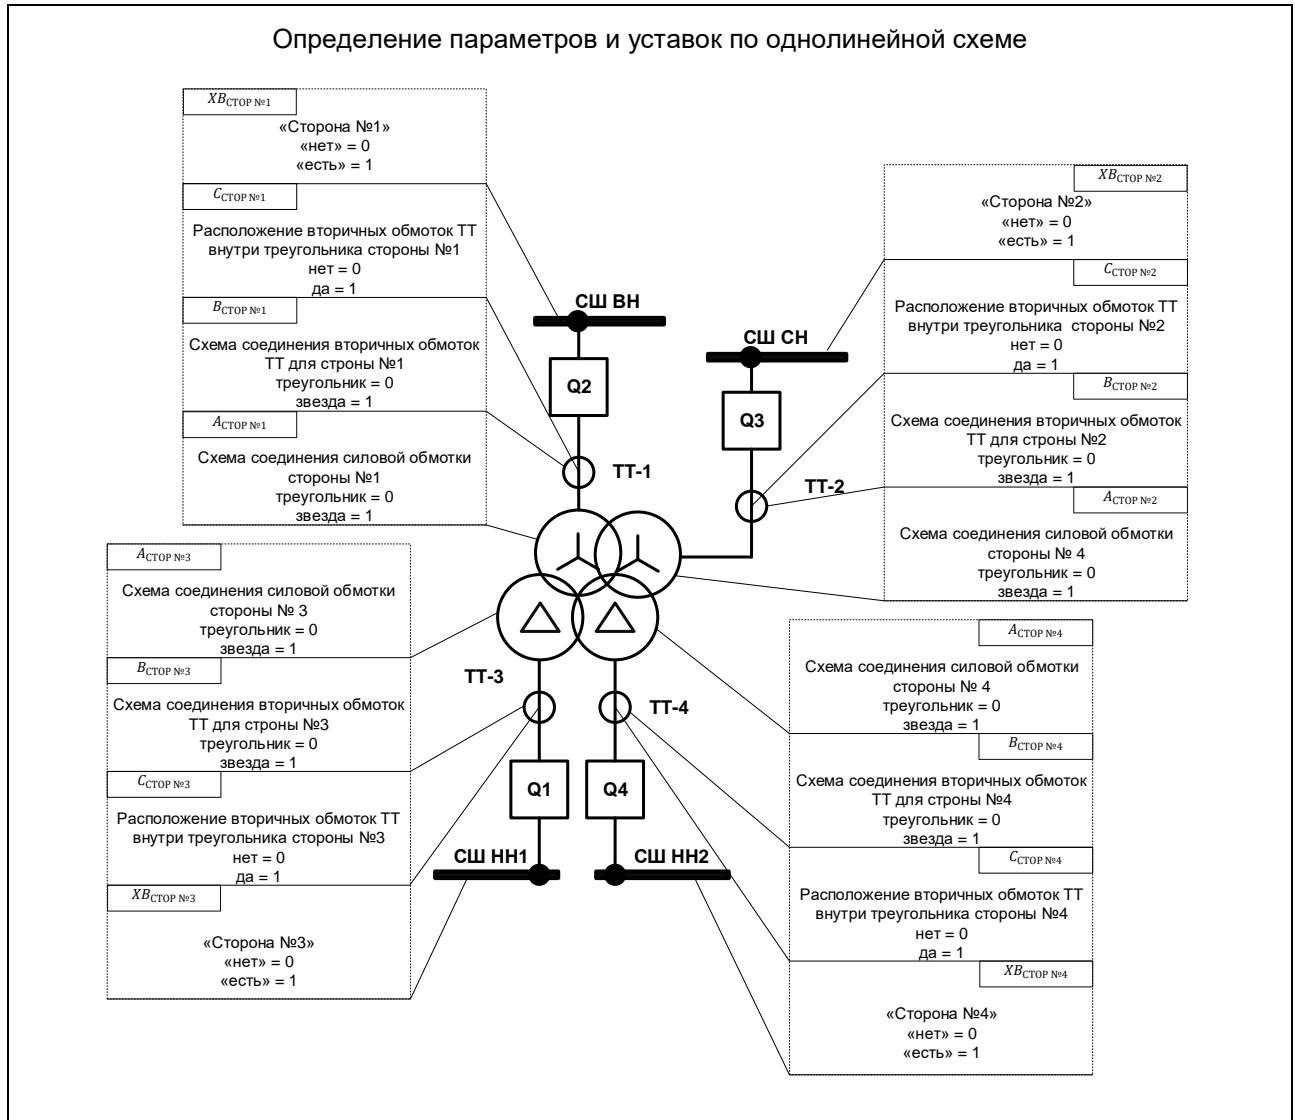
Определение параметров и уставок по однолинейной схеме

$XB_{\text{СТОР №1}}$
«Сторона №1»
«нет» = 0
«есть» = 1

$C_{\text{СТОР №1}}$
Расположение вторичных обмоток ТТ внутри треугольника стороны №1
нет = 0
да = 1

$B_{\text{СТОР №1}}$
Схема соединения вторичных обмоток ТТ для строны №1
треугольник = 0
звезда = 1

$A_{\text{СТОР №1}}$
Схема соединения силовой обмотки стороны №1
треугольник = 0
звезда = 1

$XB_{\text{СТОР №2}}$
«Сторона №2»
«нет» = 0
«есть» = 1

$C_{\text{СТОР №2}}$
Расположение вторичных обмоток ТТ внутри треугольника стороны №2
нет = 0
да = 1

$B_{\text{СТОР №2}}$
Схема соединения вторичных обмоток ТТ для строны №2
треугольник = 0
звезда = 1

$A_{\text{СТОР №2}}$
Схема соединения силовой обмотки стороны № 4
треугольник = 0
звезда = 1

СШ ВН
СШ СН
Q2
Q3
ТТ-1
ТТ-2

$A_{\text{СТОР №3}}$
Схема соединения силовой обмотки стороны № 3
треугольник = 0
звезда = 1

$B_{\text{СТОР №3}}$
Схема соединения вторичных обмоток ТТ для строны №3
треугольник = 0
звезда = 1

$C_{\text{СТОР №3}}$
Расположение вторичных обмоток ТТ внутри треугольника стороны №3
нет = 0
да = 1

$XB_{\text{СТОР №3}}$
«Сторона №3»
«нет» = 0
«есть» = 1

ТТ-3
ТТ-4
Q1
Q4
СШ НН1
СШ НН2

$A_{\text{СТОР №4}}$
Схема соединения силовой обмотки стороны № 4
треугольник = 0
звезда = 1

$B_{\text{СТОР №4}}$
Схема соединения вторичных обмоток ТТ для строны №4
треугольник = 0
звезда = 1

$C_{\text{СТОР №4}}$
Расположение вторичных обмоток ТТ внутри треугольника стороны №4
нет = 0
да = 1

$XB_{\text{СТОР №4}}$
«Сторона №4»
«нет» = 0
«есть» = 1